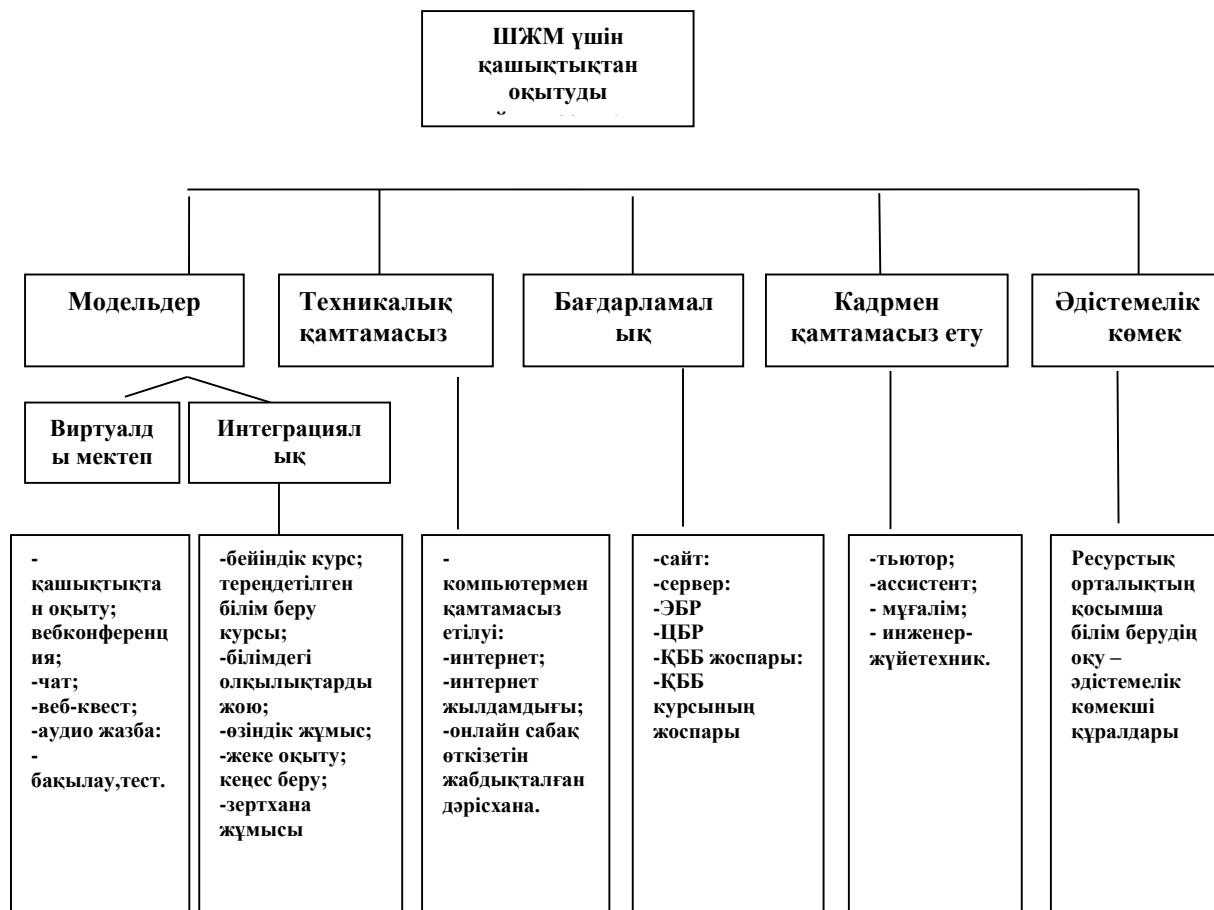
ШЖМ үшін қашықтықтан оқытуды
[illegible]

Модельдер

Техникалық қамтамасыз

Бағдарламалық

Кадрмен қамтамасыз ету

Әдістемелік көмек

Виртуалды мектеп

Интеграциялық

-қашықтықтан оқыту;
вебконференция;
-чат;
-веб-квест;
-аудио жазба:
-бақылау,тест.

-бейіндік курс;
тереңдетілген білім беру курсы;
-білімдегі олқылықтарды жою;
-өзіндік жұмыс;
-жеке оқыту;
кеңес беру;
-зертхана жұмысы

-компьютермен қамтамасыз етілуі:
-интернет;
-интернет жылдамдығы;
-онлайн сабақ өткізетін жабдықталған дәрісхана.

-сайт:
-сервер:
-ЭБР
-ЦБР
-ҚББ жоспары:
-ҚББ курсының жоспары

-тьютор;
-ассистент;
- мұғалім;
- инженер-жүйетехник.

Ресурстық орталықтың қосымша білім берудің оқу – әдістемелік көмекші құралдары